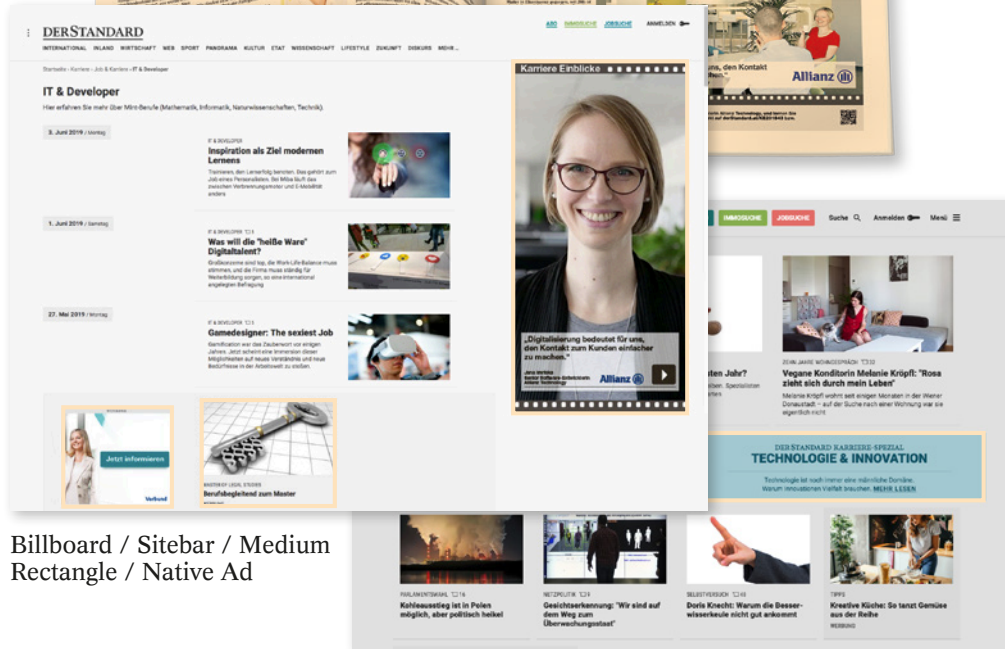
DERSTANDARD

ABO IMMOSUCHE JOBSUCHE ANMELDEN

INTERNATIONAL INLAND WIRTSCHAFT WEB SPORT PANORAMA KULTUR ETAT WISSENSCHAFT LIFESTYLE ZUKUNFT DISKURS MEHR

Startseite › Karriere › Job & Karriere › IT & Developer

IT & Developer

Hier erfahren Sie mehr über Mint-Berufe (Mathematik, Informatik, Naturwissenschaften, Technik).

3. Juni 2019 / Montag

IT & DEVELOPER

Inspiration als Ziel modernen Lernens

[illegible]

1. Juni 2019 / Samstag

IT & DEVELOPER

Was will die "heiße Ware" Digitaltalent?

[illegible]

27. Mai 2019 / Montag

IT & DEVELOPER

Gamedesigner: The sexiest Job

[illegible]

Jetzt informieren

Verbund

MASTER OF LEGAL STUDIES

Berufsbegleitend zum Master

Karriere Einblicke

„Digitalisierung bedeutet für uns, den Kontakt zum Kunden einfacher zu machen."

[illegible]

Allianz

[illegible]ns, den Kontakt

Allianz

IMMOSUCHE JOBSUCHE Suche Anmelden Menü

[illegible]nten Jahr?

ZEHN JAHRE WOHNGESPRÄCH

Vegane Konditorin Melanie Kröpfl: "Rosa zieht sich durch mein Leben"

Melanie Kröpfl wohnt seit einigen Monaten in der Wiener Donaustadt – auf der Suche nach einer Wohnung war sie eigentlich nicht.

DERSTANDARD KARRIERE-SPEZIAL

TECHNOLOGIE & INNOVATION

Technologie ist noch immer eine männliche Domäne. Warum innovationen Vielfalt brauchen. MEHR LESEN

PARLAMENTSWAHL

Kohleausstieg ist in Polen möglich, aber politisch heikel

NETZPOLITIK

Gesichtserkennung: 'Wir sind auf dem Weg zum Überwachungsstaat'

SELBSTVERSUCH

Doris Knecht: Warum die Besserwisserkeule nicht gut ankommt

TIPPS

Kreative Küche: So tanzt Gemüse aus der Reihe

WERBUNG

Billboard / Sitebar / Medium Rectangle / Native Ad